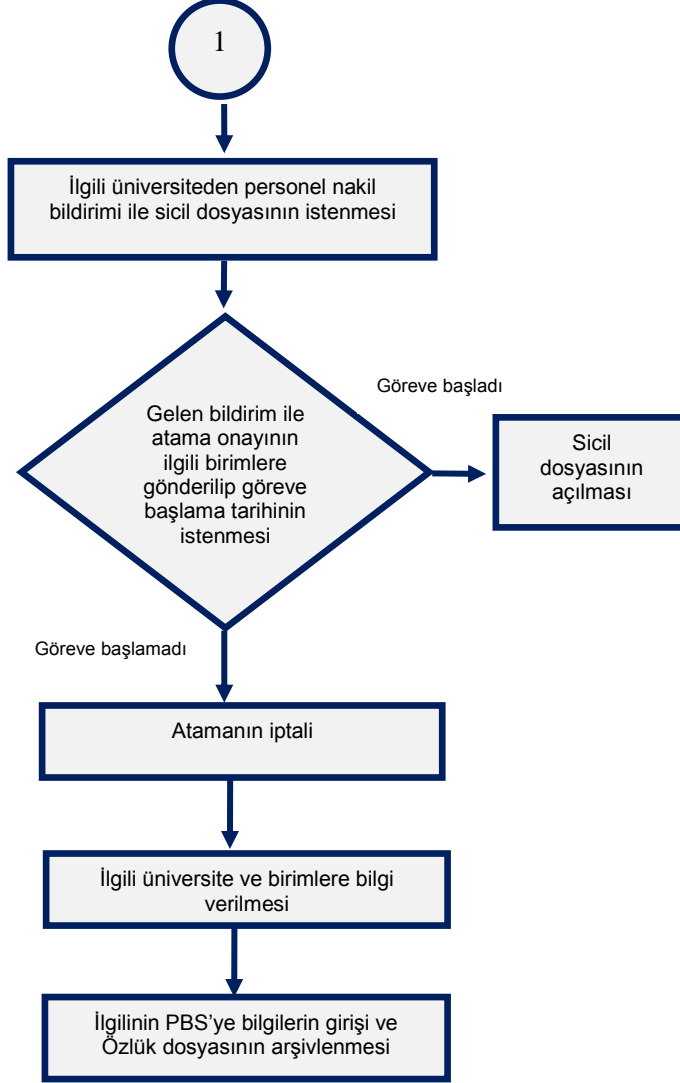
1

İlgili üniversiteden personel nakil bildirimi ile sicil dosyasının istenmesi

Gelen bildirim ile atama onayının ilgili birimlere gönderilip göreve başlama tarihinin istenmesi

Göreve başladı

Sicil dosyasının açılması

Göreve başlamadı

Atamanın iptali

İlgili üniversite ve birimlere bilgi verilmesi

İlgilinin PBS'ye bilgilerin girişi ve Özlük dosyasının arşivlenmesi